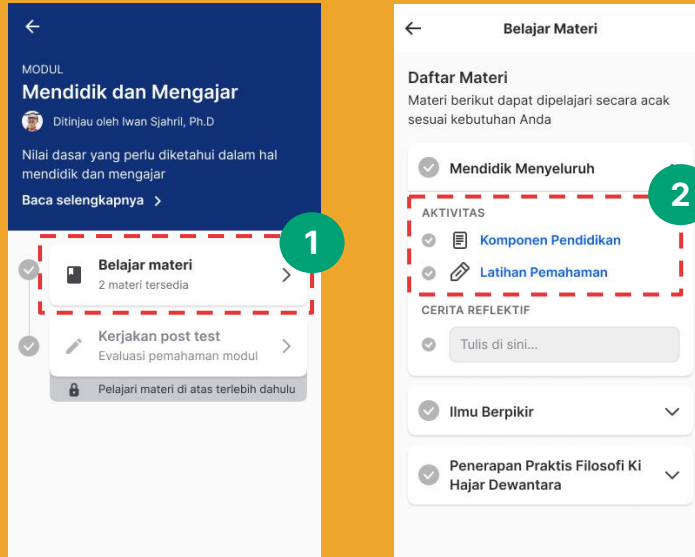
MODUL
Mendidik dan Mengajar
Ditinjau oleh Iwan Sjahril, Ph.D

Nilai dasar yang perlu diketahui dalam hal mendidik dan mengajar

Baca selengkapnya

1

Belajar materi
2 materi tersedia

Kerjakan post test
Evaluasi pemahaman modul

Pelajari materi di atas terlebih dahulu

Belajar Materi

Daftar Materi
Materi berikut dapat dipelajari secara acak sesuai kebutuhan Anda

Mendidik Menyeluruh

2

AKTIVITAS
Komponen Pendidikan
Latihan Pemahaman

CERITA REFLEKTIF
Tulis di sini...

Ilmu Berpikir

Penerapan Praktis Filosofi Ki Hajar Dewantara